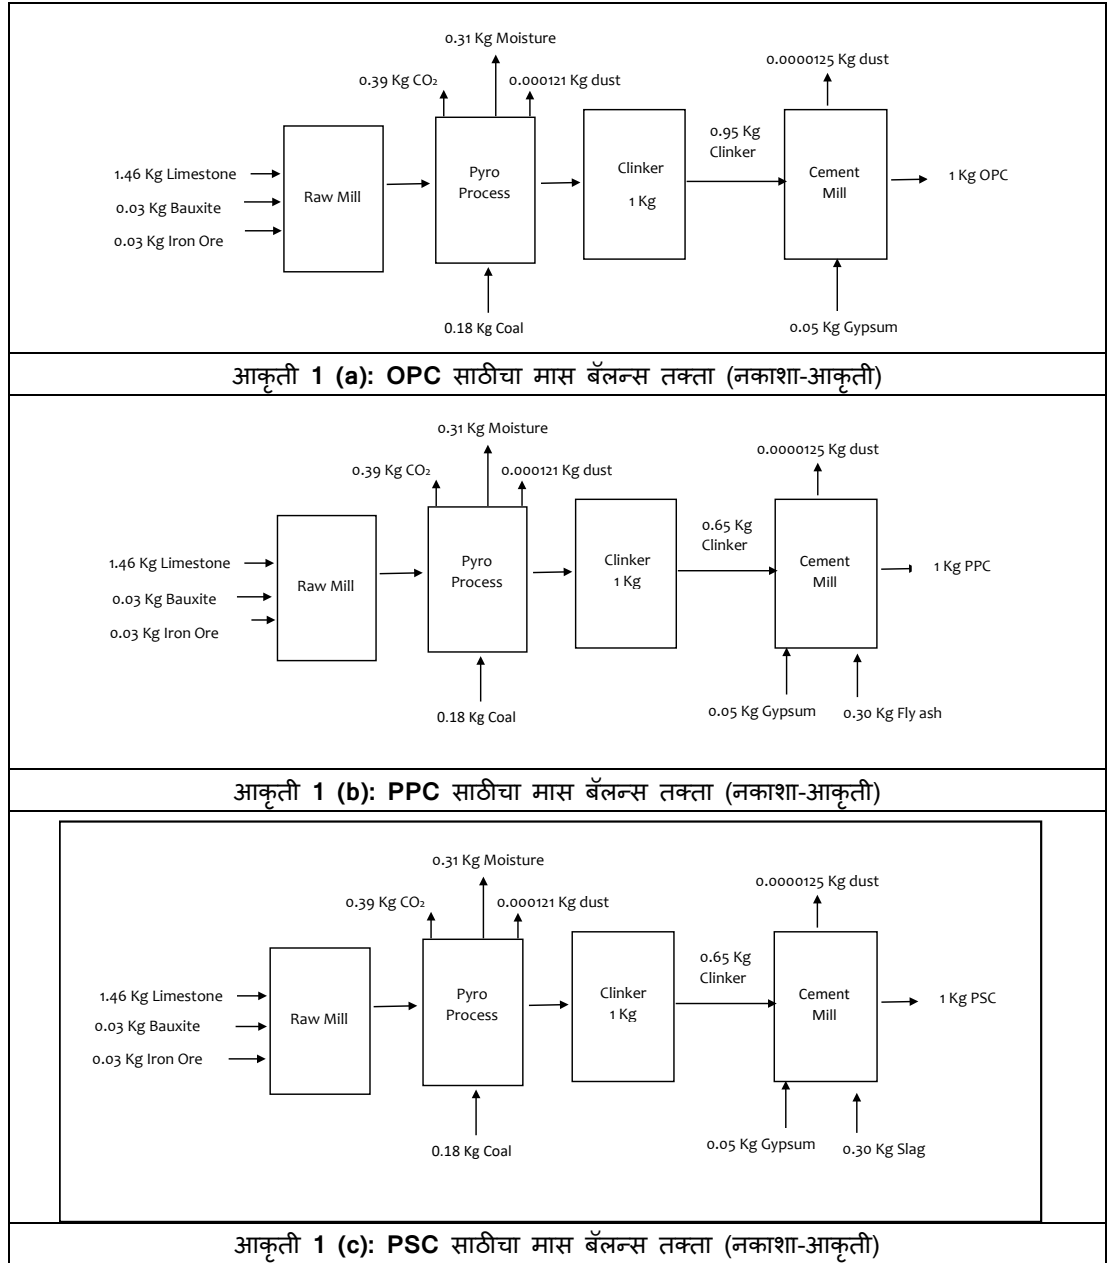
0.31 Kg Moisture
0.39 Kg $CO_2$
0.000121 Kg dust
0.0000125 Kg dust
1.46 Kg Limestone
0.03 Kg Bauxite
0.03 Kg Iron Ore
Raw Mill
Pyro Process
Clinker 1 Kg
0.95 Kg Clinker
Cement Mill
1 Kg OPC
0.18 Kg Coal
0.05 Kg Gypsum

आकृती 1 (a): OPC साठीचा मास बॅलन्स तक्ता (नकाशा-आकृती)

0.31 Kg Moisture
0.39 Kg $CO_2$
0.000121 Kg dust
0.0000125 Kg dust
1.46 Kg Limestone
0.03 Kg Bauxite
0.03 Kg Iron Ore
Raw Mill
Pyro Process
Clinker 1 Kg
0.65 Kg Clinker
Cement Mill
1 Kg PPC
0.18 Kg Coal
0.05 Kg Gypsum
0.30 Kg Fly ash

आकृती 1 (b): PPC साठीचा मास बॅलन्स तक्ता (नकाशा-आकृती)

0.31 Kg Moisture
0.39 Kg $CO_2$
0.000121 Kg dust
0.0000125 Kg dust
1.46 Kg Limestone
0.03 Kg Bauxite
0.03 Kg Iron Ore
Raw Mill
Pyro Process
Clinker 1 Kg
0.65 Kg Clinker
Cement Mill
1 Kg PSC
0.18 Kg Coal
0.05 Kg Gypsum
0.30 Kg Slag

आकृती 1 (c): PSC साठीचा मास बॅलन्स तक्ता (नकाशा-आकृती)